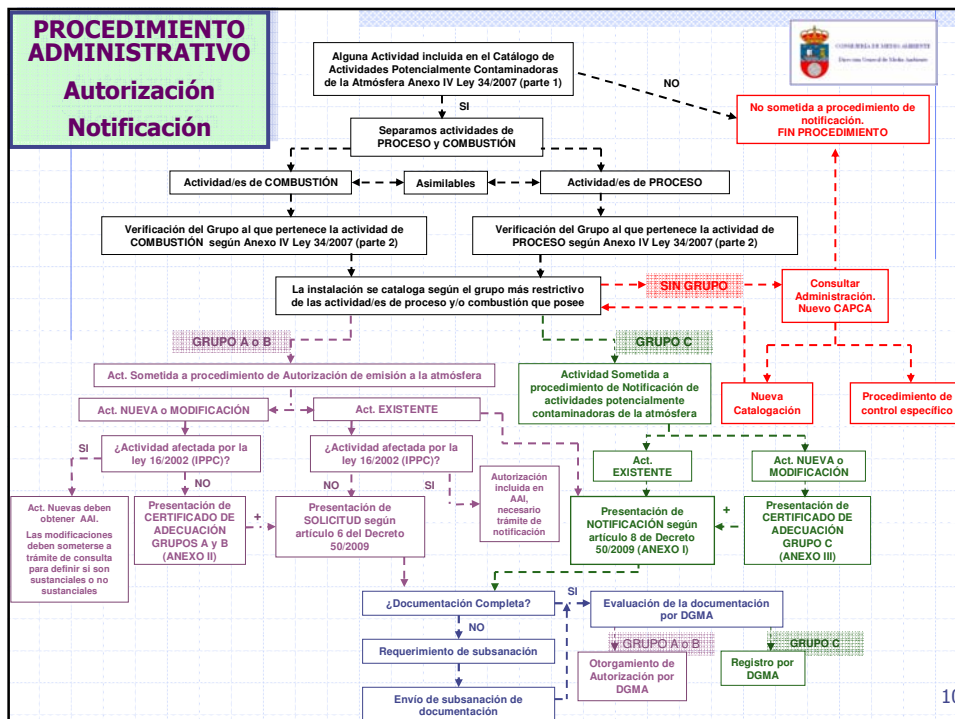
PROCEDIMIENTO ADMINISTRATIVO
Autorización
Notificación

CONSEJERÍA DE MEDIO AMBIENTE
Dirección General de Medio Ambiente

Alguna Actividad incluida en el Catálogo de Actividades Potencialmente Contaminadoras de la Atmósfera Anexo IV Ley 34/2007 (parte 1)

NO

SI

No sometida a procedimiento de notificación.
FIN PROCEDIMIENTO

Separamos actividades de PROCESO y COMBUSTIÓN

Actividad/es de COMBUSTIÓN

Asimilables

Actividad/es de PROCESO

Verificación del Grupo al que pertenece la actividad de COMBUSTIÓN según Anexo IV Ley 34/2007 (parte 2)

Verificación del Grupo al que pertenece la actividad de PROCESO según Anexo IV Ley 34/2007 (parte 2)

La instalación se cataloga según el grupo más restrictivo de las actividad/es de proceso y/o combustión que posee

SIN GRUPO

Consultar Administración. Nuevo CAPCA

GRUPO A o B

GRUPO C

Act. Sometida a procedimiento de Autorización de emisión a la atmósfera

Actividad Sometida a procedimiento de Notificación de actividades potencialmente contaminadoras de la atmósfera

Nueva Catalogación

Procedimiento de control específico

Act. NUEVA o MODIFICACIÓN

Act. EXISTENTE

SI

¿Actividad afectada por la ley 16/2002 (IPPC)?

¿Actividad afectada por la ley 16/2002 (IPPC)?

Act. EXISTENTE

Act. NUEVA o MODIFICACIÓN

NO

NO

SI

Act. Nuevas deben obtener AAI.
Las modificaciones deben someterse a trámite de consulta para definir si son sustanciales o no sustanciales

Presentación de CERTIFICADO DE ADECUACIÓN GRUPOS A y B (ANEXO II)

+

Presentación de SOLICITUD según artículo 6 del Decreto 50/2009

Autorización incluida en AAI, necesario trámite de notificación

Presentación de NOTIFICACIÓN según artículo 8 de Decreto 50/2009 (ANEXO I)

+

Presentación de CERTIFICADO DE ADECUACIÓN GRUPO C (ANEXO III)

¿Documentación Completa?

SI

Evaluación de la documentación por DGMA

NO

GRUPO A o B

GRUPO C

Requerimiento de subsanación

Otorgamiento de Autorización por DGMA

Registro por DGMA

Envío de subsanación de documentación

10